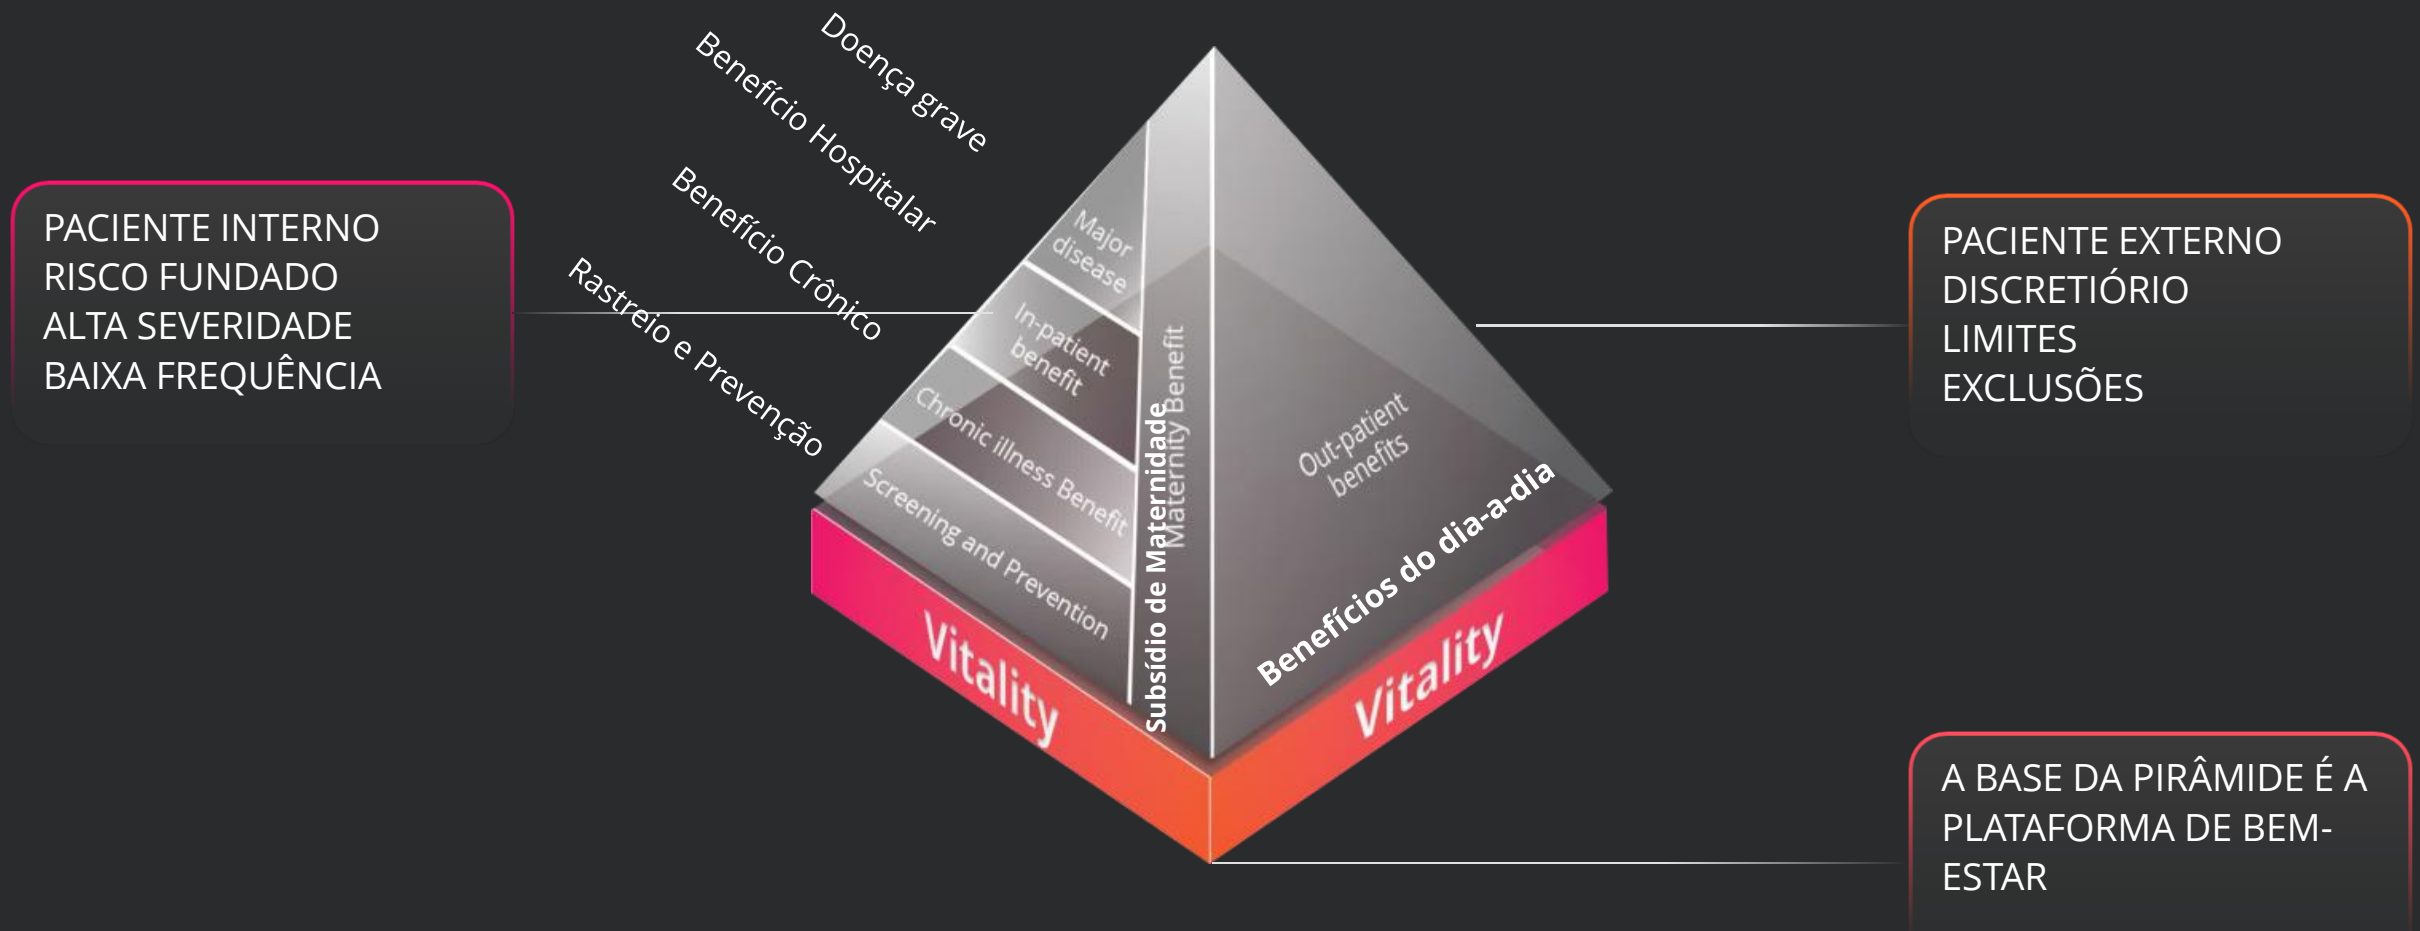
PACIENTE INTERNO
RISCO FUNDADO
ALTA SEVERIDADE
BAIXA FREQUÊNCIA

Doença grave

Benefício Hospitalar

Benefício Crônico

Rastreio e Prevenção

Major disease

In-patient benefit

Chronic illness Benefit

Screening and Prevention

Subsídio de Maternidade

Maternity Benefit

Out-patient benefits

Benefícios do dia-a-dia

Vitality

Vitality

PACIENTE EXTERNO
DISCRETIÓRIO
LIMITES
EXCLUSÕES

A BASE DA PIRÂMIDE É A PLATAFORMA DE BEM-ESTAR